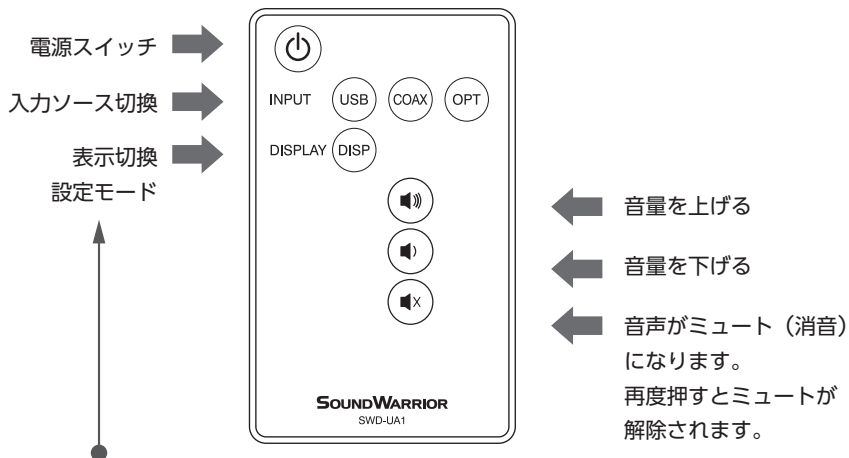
電源スイッチ

入力ソース切換

表示切換
設定モード

INPUT USB COAX OPT

DISPLAY DISP

音量を上げる

音量を下げる

音声がミュート（消音）になります。
再度押すとミュートが解除されます。

SOUNDWARRIOR
SWD-UA1